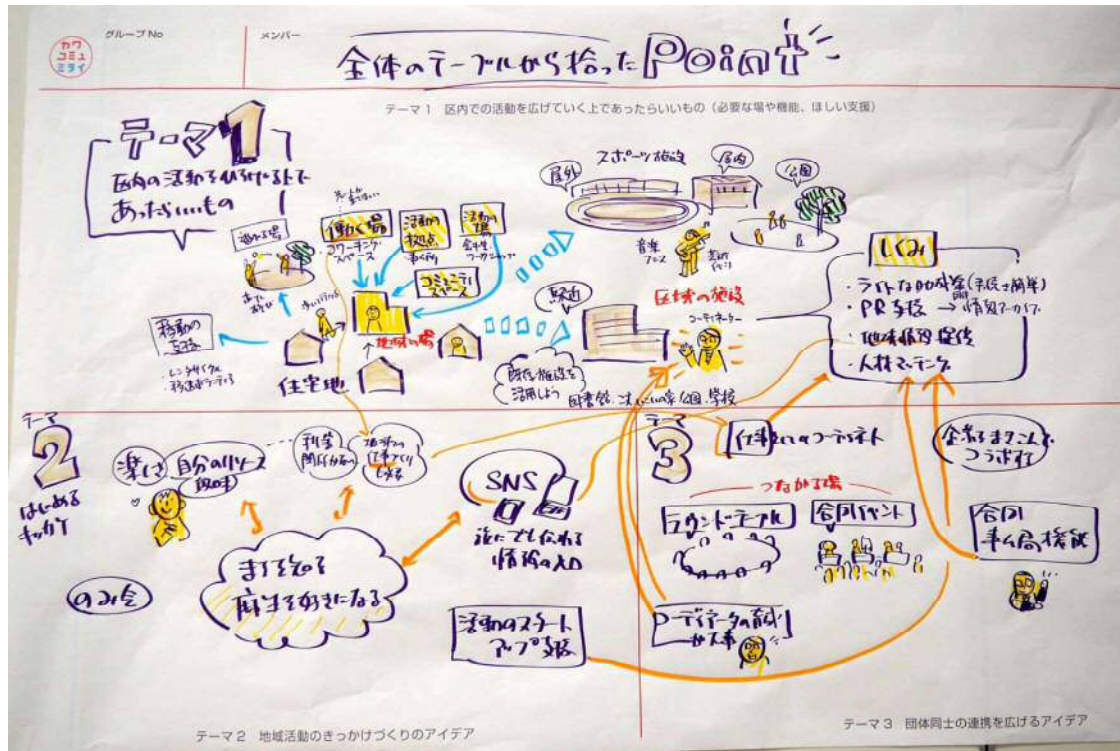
カワ
コミュ
ミライ

グループ No

メンバー

全体のテーブルから拾ったPoint

テーマ1 区内での活動を広げていく上であったらいいもの（必要な場や機能、ほしい支援）

テーマ1
区内の活動をひろげる上で
あったらいいもの

遊べる場

外で遊ぶ

働く場
コワーキングスペース

活動の拠点

活動の場
会議室
ワークショップ

コミュニティスペース

地域の場

移動の支援
・レンタサイクル
・移送ボランティア

住宅地

スポーツ施設

屋外

屋内

公園

音楽ブース

区域の施設

コーディネーター

駐車

既存施設を活用しよう

図書館、こどもの家、公園、学校

しくみ
・ライトな助成金（手続き簡単）
・PR手段 → 情報アーカイブ
・地域情報提供
・人材マッチング

テーマ2

はじめるキッカケ

楽しさ

自分のリソース（趣味）

科学
関係がある

地域の仕事づくり

SNS

誰にでも伝わる情報の入口

まちを知る
地域を好きになる

のみ会

活動のスタートアップ支援

テーマ3

仕事としてのつながり

つながる場

ラウンドテーブル

合同イベント

合同事務局・機能

企業をまちにつなぐ存在

コーディネーターの育成・拡充

テーマ2 地域活動のきっかけづくりのアイデア

テーマ3 団体同士の連携を広げるアイデア